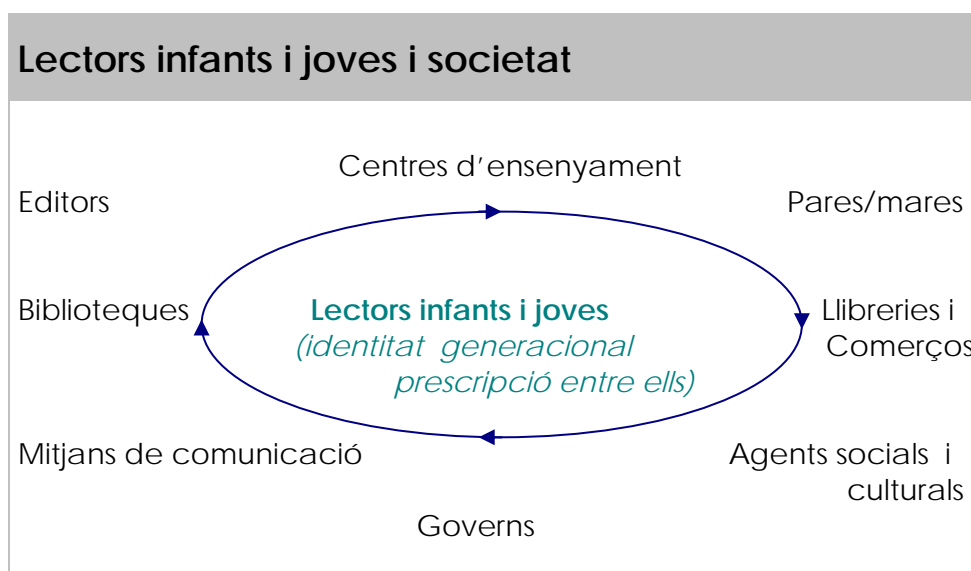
Lectors infants i joves i societat

Centres d'ensenyament

Editors

Pares/mares

Biblioteques

Lectors infants i joves
(identitat generacional
prescripció entre ells)

Llibreries i
Comerços

Mitjans de comunicació

Agents socials i
culturals

Governs